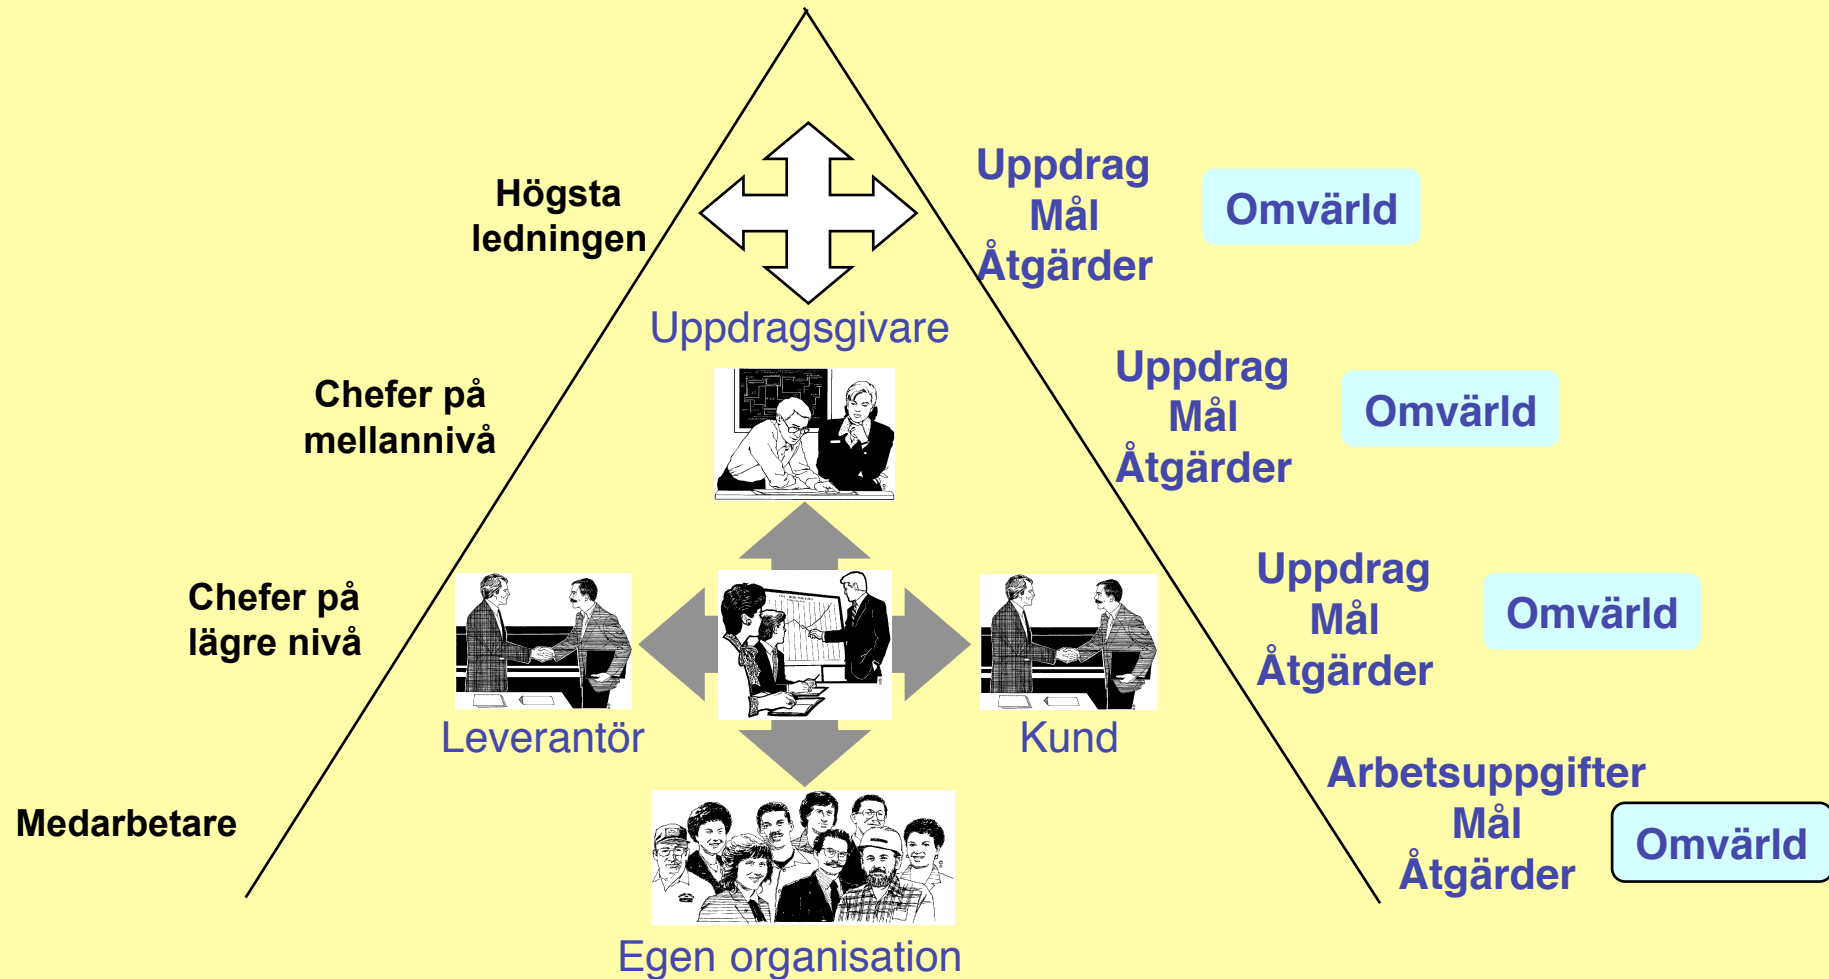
Högsta ledningen

Uppdrag
Mål
Åtgärder

Omvärld

Uppdragsgivare

Chefer på mellannivå

Uppdrag
Mål
Åtgärder

Omvärld

Chefer på lägre nivå

Uppdrag
Mål
Åtgärder

Omvärld

Leverantör

Kund

Medarbetare

Arbetsuppgifter
Mål
Åtgärder

Omvärld

Egen organisation